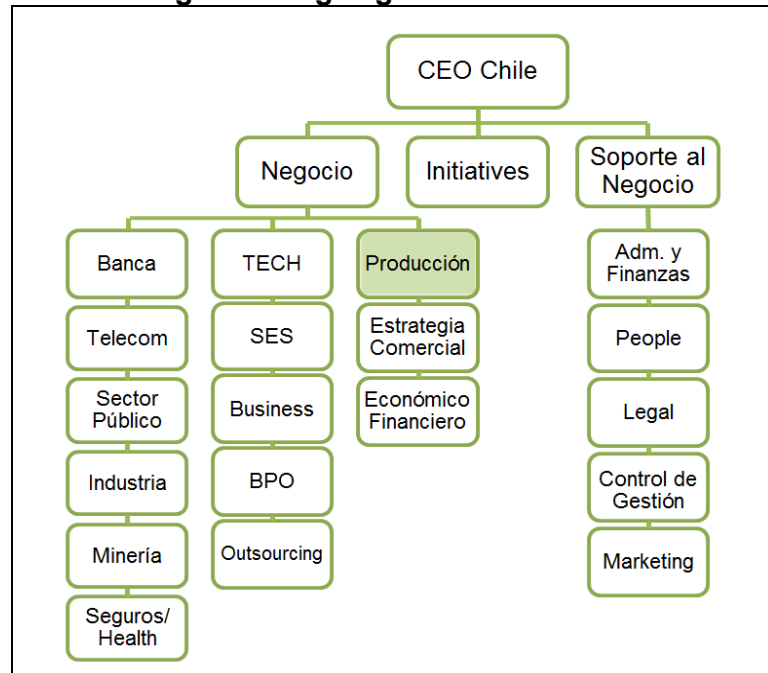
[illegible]

CEO Chile

Negocio

Initiatives

Soporte al Negocio

Banca

Telecom

Sector Público

Industria

Minería

Seguros/ Health

TECH

SES

Business

BPO

Outsourcing

Producción

Estrategia Comercial

Económico Financiero

Adm. y Finanzas

People

Legal

Control de Gestión

Marketing